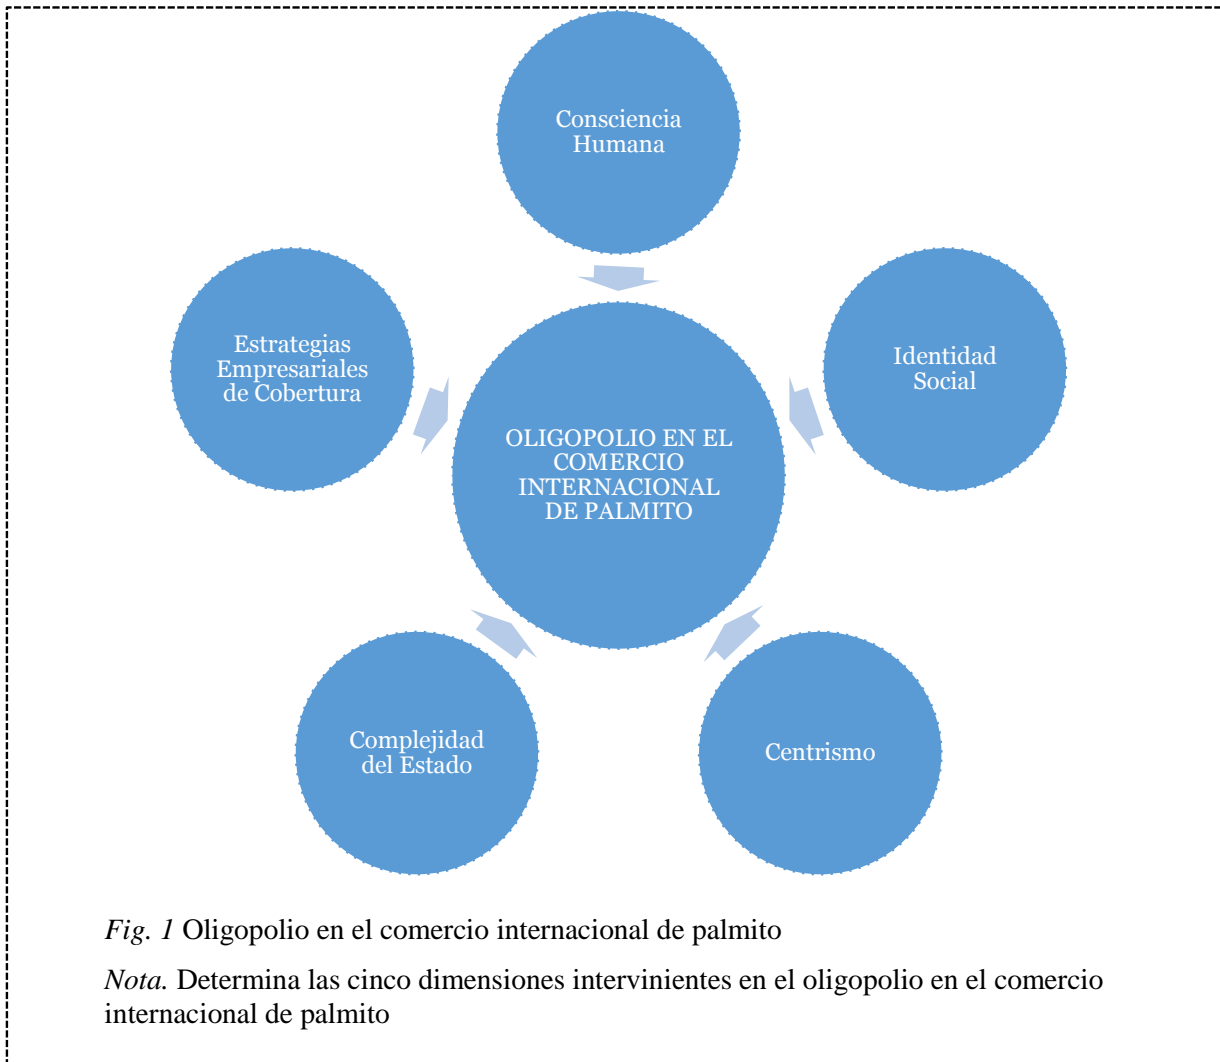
Consciencia Humana

Estrategias Empresariales de Cobertura

Identidad Social

OLIGOPOLIO EN EL COMERCIO INTERNACIONAL DE PALMITO

Complejidad del Estado

Centrismo

*Fig. 1* Oligopolio en el comercio internacional de palmito

*Nota.* Determina las cinco dimensiones intervinientes en el oligopolio en el comercio internacional de palmito